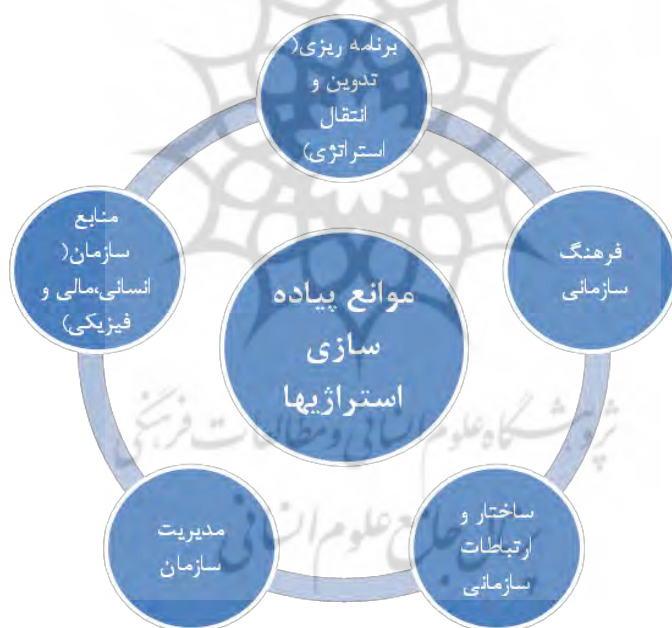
برنامه ریزی( تدوین و انتقال استراتژی)

فرهنگ سازمانی

ساختار و ارتباطات سازمانی

مدیریت سازمان

منابع سازمان( انسانی،مالی و فیزیکی)

موانع پیاده سازی استراژیها

پژوهشگاه علوم انسانی و مطالعات فرهنگی

پرتال جامع علوم انسانی